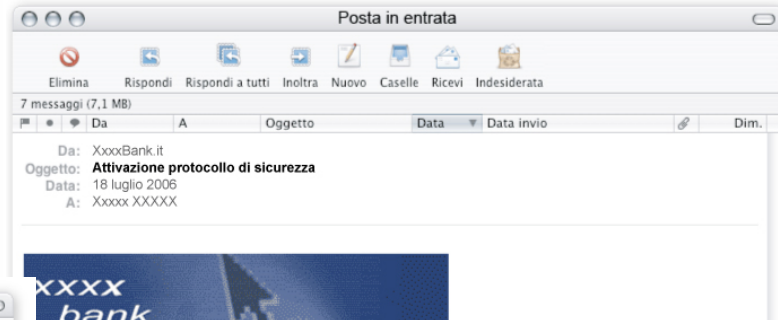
Posta in entrata

Elimina Rispondi Rispondi a tutti Inoltra Nuovo Caselle Ricevi Indesiderata

7 messaggi (7,1 MB)

| Da | A | Oggetto | Data | Data invio | Dim. |
|---|---|---|---|---|---|

Da: XxxxBank.it
Oggetto: **Attivazione protocollo di sicurezza**
Data: 18 luglio 2006
A: Xxxxx XXXXX

xxxx
bank